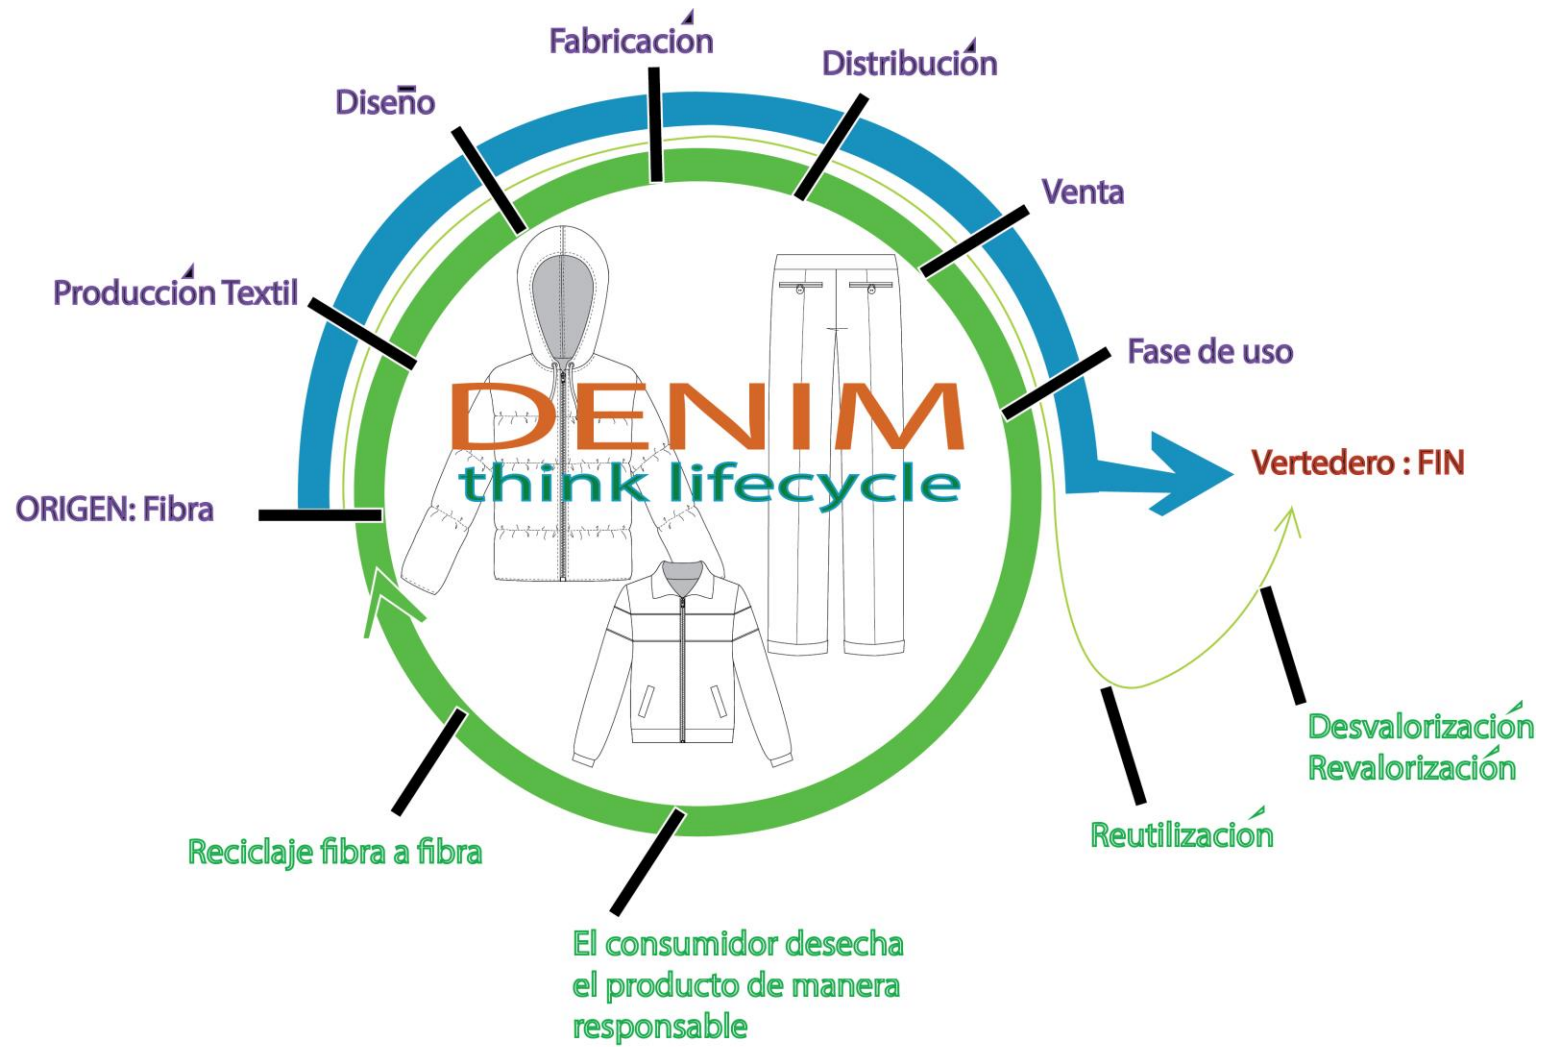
Fabricación
Distribución
Diseño
Venta
Producción Textil
Fase de uso
DENIM
think lifecycle
Vertedero : FIN
ORIGEN: Fibra
Desvalorización
Revalorización
Reutilización
Reciclaje fibra a fibra
El consumidor desecha el producto de manera responsable